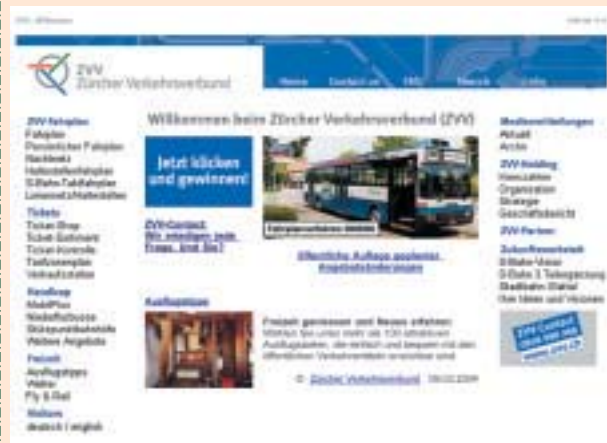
ZVV Zürcher Verkehrsverbund

Home Contact us FAQ Search Links

ZVV-Fahrplan
Fahrplan
Persönlicher Fahrplan
Nachtnetz
Haltestellenfahrplan
S-Bahn-Taktfahrplan
Liniennetz/Haltestellen

Tickets
Ticket-Shop
Ticket-Sortiment
Ticket-Kontrolle
Tarifzonenplan
Verkaufsstellen

Ausflug
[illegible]
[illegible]
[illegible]
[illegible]

Freizeit
Ausflugstipps
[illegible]
Fly & Rail

Weitere
deutsch | english

Willkommen beim Zürcher Verkehrsverbund (ZVV)

Jetzt klicken und gewinnen!

ZVV-Contact: Wir antworten jede Frage. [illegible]

Öffentliche Auflage geplanter Angebotsänderungen

Ausflugstipps

Freizeit geniessen und Neues erleben! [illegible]

© Zürcher Verkehrsverbund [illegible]

Medienmitteilungen
Aktuell
Archiv

ZVV-Holding
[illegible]
Organisation
Strategie
Geschäftsbericht

ZVV-Partner

Zukunftsentwicklung
S-Bahn-Vision
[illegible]
Stadtbahn Glattal
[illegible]

ZVV-Contact
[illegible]
www.zvv.ch